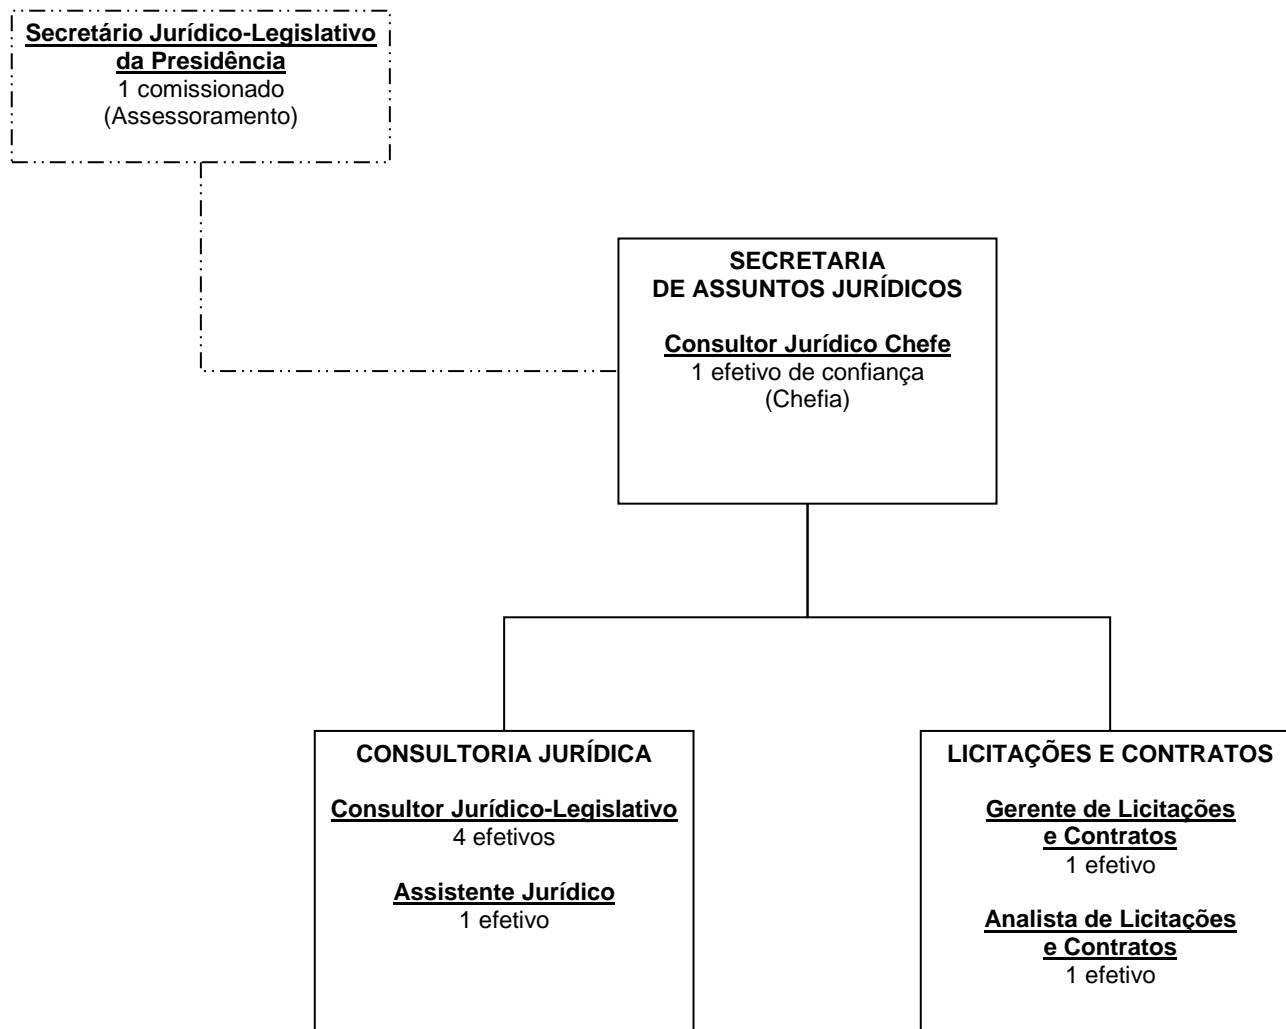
Secretário Jurídico-Legislativo da Presidência
1 comissionado
(Assessoramento)

SECRETARIA
DE ASSUNTOS JURÍDICOS

Consultor Jurídico Chefe
1 efetivo de confiança
(Chefia)

CONSULTORIA JURÍDICA

Consultor Jurídico-Legislativo
4 efetivos

Assistente Jurídico
1 efetivo

LICITAÇÕES E CONTRATOS

Gerente de Licitações e Contratos
1 efetivo

Analista de Licitações e Contratos
1 efetivo